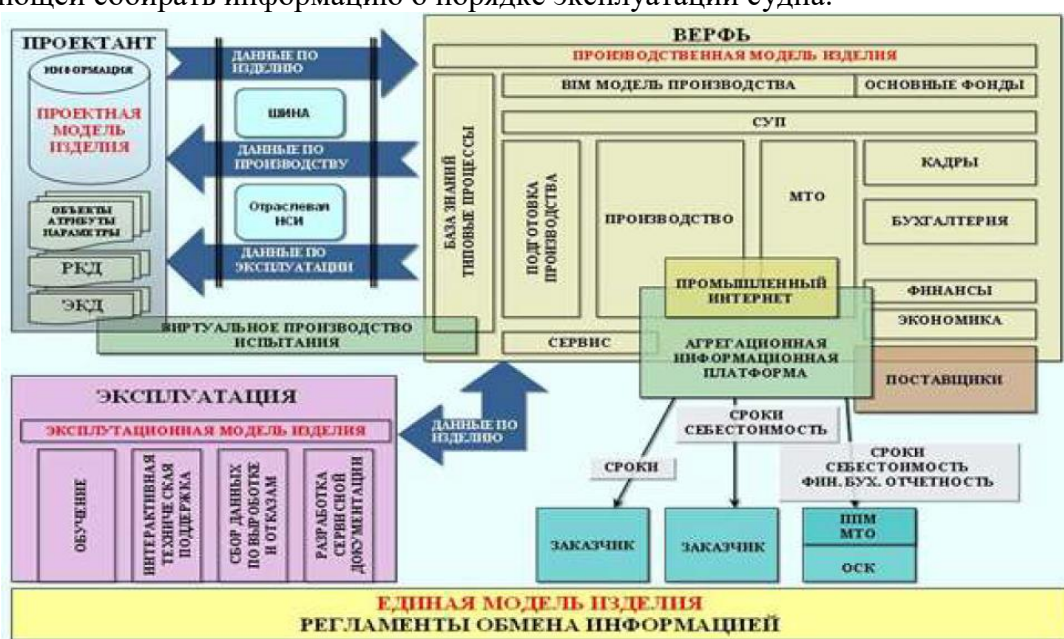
ющей собирать информацию о порядке эксплуатации судна.

ПРОЕКТАНТ

ИНФОРМАЦИЯ

ПРОЕКТНАЯ МОДЕЛЬ ИЗДЕЛИЯ

ОБЪЕКТЫ АТРИБУТЫ ПАРАМЕТРЫ

РКД

ЭКД

ДАННЫЕ ПО ИЗДЕЛИЮ

ШИНА

ДАННЫЕ ПО ПРОИЗВОДСТВУ

Отраслевая НСИ

ДАННЫЕ ПО ЭКСПЛУАТАЦИИ

ВЕРФЬ

ПРОИЗВОДСТВЕННАЯ МОДЕЛЬ ИЗДЕЛИЯ

BIM МОДЕЛЬ ПРОИЗВОДСТВА

ОСНОВНЫЕ ФОНДЫ

СУП

БАЗА ЗНАНИЙ ТИПОВЫЕ ПРОЦЕССЫ

ПОДГОТОВКА ПРОИЗВОДСТВА

ПРОИЗВОДСТВО

МТО

КАДРЫ

БУХГАЛТЕРИЯ

ПРОМЫШЛЕННЫЙ ИНТЕРНЕТ

ФИНАНСЫ

ЭКОНОМИКА

ВИРТУАЛЬНОЕ ПРОИЗВОДСТВО ИСПЫТАНИЯ

СЕРВИС

АГРЕГАЦИОННАЯ ИНФОРМАЦИОННАЯ ПЛАТФОРМА

ПОСТАВЩИКИ

ЭКСПЛУАТАЦИЯ

ЭКСПЛУАТАЦИОННАЯ МОДЕЛЬ ИЗДЕЛИЯ

ОБУЧЕНИЕ

ИНТЕРАКТИВНАЯ ТЕХНИЧЕСКАЯ ПОДДЕРЖКА

СБОР ДАННЫХ ПО ВЫРАБОТКЕ И ОТКАЗАМ

РАЗРАБОТКА СЕРВИСНОЙ ДОКУМЕНТАЦИИ

ДАННЫЕ ПО ИЗДЕЛИЮ

СРОКИ СЕБЕСТОИМОСТЬ

СРОКИ

СРОКИ СЕБЕСТОИМОСТЬ ФИН. БУХ. ОТЧЕТНОСТЬ

ЗАКАЗЧИК

ЗАКАЗЧИК

ППМ МТО

ОСК

ЕДИНАЯ МОДЕЛЬ ИЗДЕЛИЯ

РЕГЛАМЕНТЫ ОБМЕНА ИНФОРМАЦИЕЙ